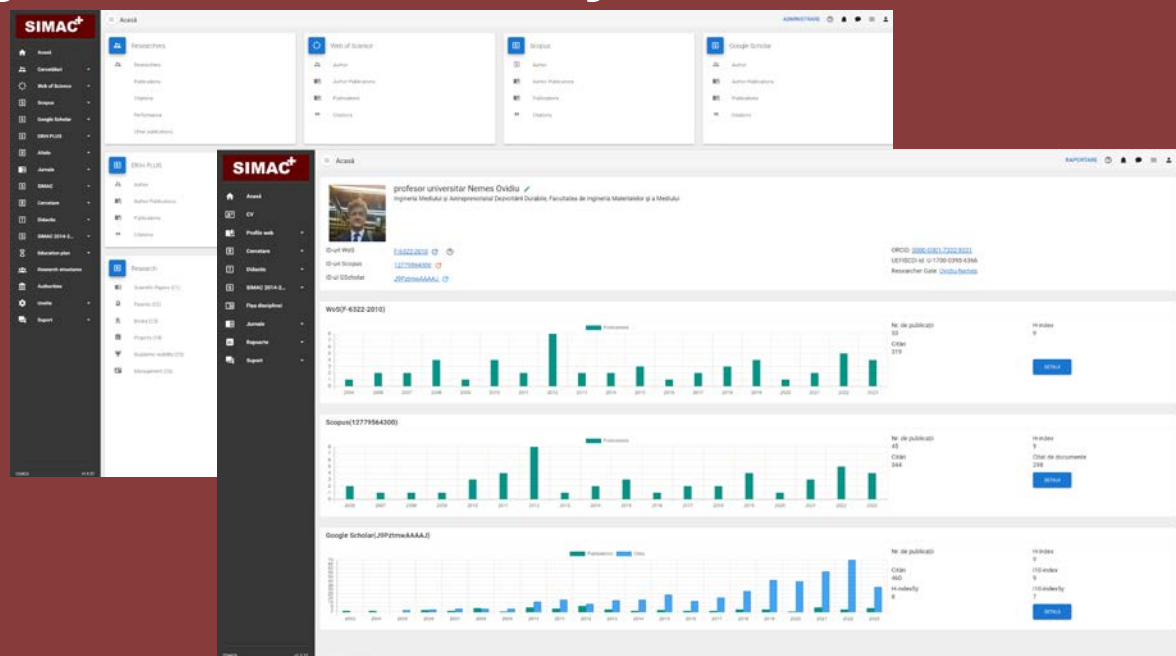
SIMAC+

Acasă

ADMINISTRARE

Acasă
Cercetători
Web of Science
Scopus
Google Scholar
ERIH PLUS
Alţii
Jurnale
SIMAC
Cercetare
Didactic
SIMAC 2014-2...
Education plan
Research structures
Authorities
Unelte
Suport

Researchers
Researchers
Publications
Citations
Performance
Other publications

Web of Science
Author
Author Publications
Publications
Citations

Scopus
Author
Author Publications
Publications
Citations

Google Scholar
Author
Author Publications
Publications
Citations

ERIH PLUS
Author
Author Publications
Publications
Citations

Research
Scientific Papers (21)
Patents (32)
Books (13)
Projects (18)
Academic mobility (25)
Management (26)

SIMAC+

Acasă

RAPORTARE

Acasă
CV
Profile web
Cercetare
Didactic
SIMAC 2014-2...
Fișa disciplinei
Jurnale
Rapoarte
Suport

profesor universitar Nemes Ovidiu
Ingineria Mediului și Antreprenoriatul Dezvoltării Durabile, Facultatea de Ingineria Materialelor și a Mediului

ID-ul WoS F-6322-2010
ID-ul Scopus 12779564300
ID-ul GScholar J9PztmwAAAAJ

ORCID: 0000-0001-7322-9021
UEFISCDI id: U-1700-0393-4366
Researcher Gate: Ovidiu Nemes

WoS(F-6322-2010)
Publications
Nr. de publicații 53
Citări 319
H-index 9
DETALII

Scopus(12779564300)
Publications
Nr. de publicații 45
Citări 344
H-index 9
Citări de documente 298
DETALII

Google Scholar(J9PztmwAAAAJ)
Publications Cites
Nr. de publicații 9
Citări 460
H-index/5y 8
H-index 9
I10-index 9
I10-index/5y 7
DETALII